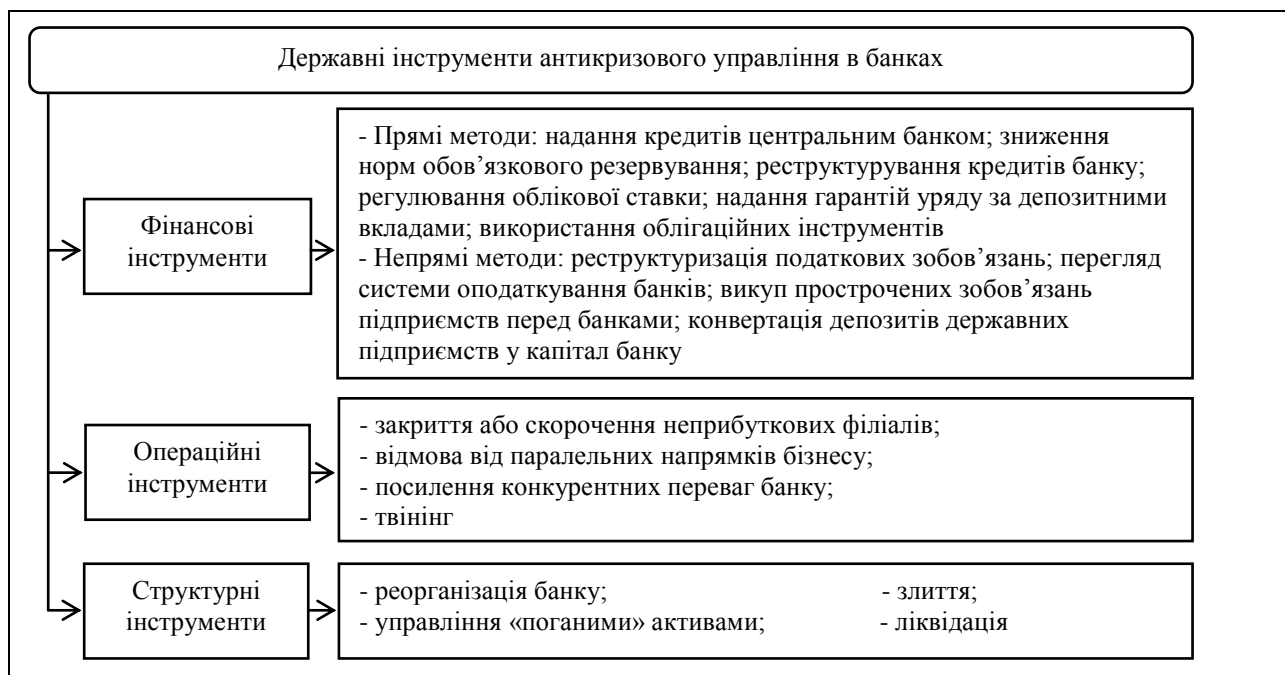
Державні інструменти антикризового управління в банках

Фінансові інструменти

- Прямі методи: надання кредитів центральним банком; зниження норм обов'язкового резервування; реструктурування кредитів банку; регулювання облікової ставки; надання гарантій уряду за депозитними вкладами; використання облігаційних інструментів
- Непрямі методи: реструктуризація податкових зобов'язань; перегляд системи оподаткування банків; викуп прострочених зобов'язань підприємств перед банками; конвертація депозитів державних підприємств у капітал банку

Операційні інструменти

- закриття або скорочення неприбуткових філіалів;
- відмова від паралельних напрямків бізнесу;
- посилення конкурентних переваг банку;
- твінінг

Структурні інструменти

- реорганізація банку;
- злиття;
- управління «поганими» активами;
- ліквідація